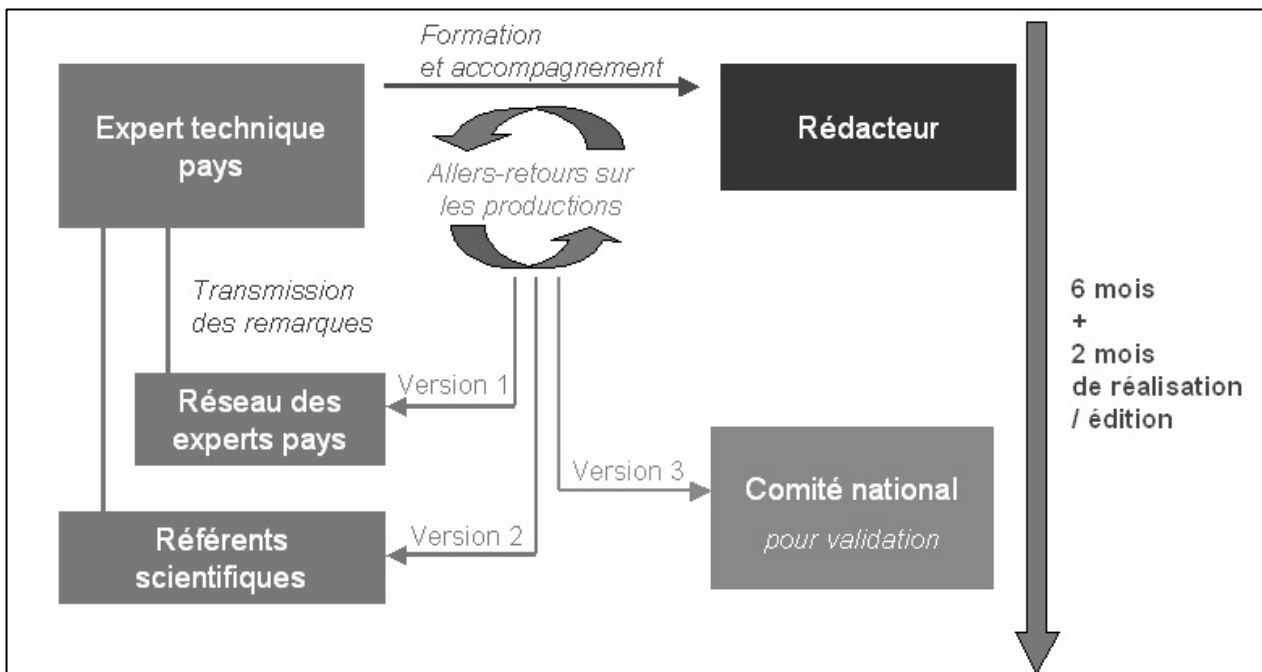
Formation et accompagnement

Expert technique pays

Rédacteur

Allers-retours sur les productions

Transmission des remarques

6 mois + 2 mois de réalisation / édition

Version 1

Réseau des experts pays

Version 3

Comité national

pour validation

Version 2

Référents scientifiques